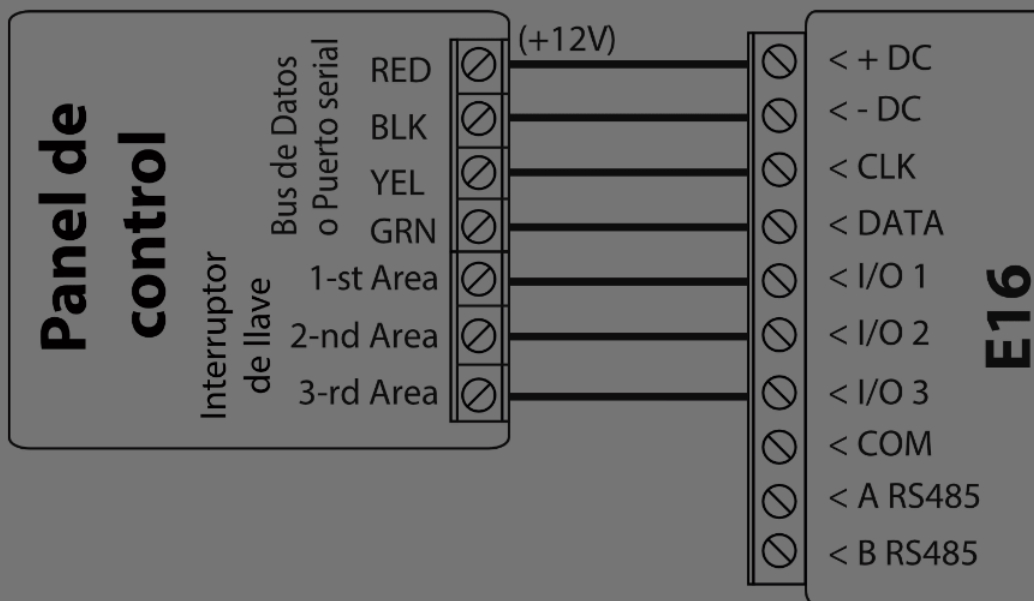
Panel de control

Bus de Datos o Puerto serial

Interruptor de llave

RED
BLK
YEL
GRN
1-st Area
2-nd Area
3-rd Area

(+12V)

< + DC
< - DC
< CLK
< DATA
< I/O 1
< I/O 2
< I/O 3
< COM
< A RS485
< B RS485

E16